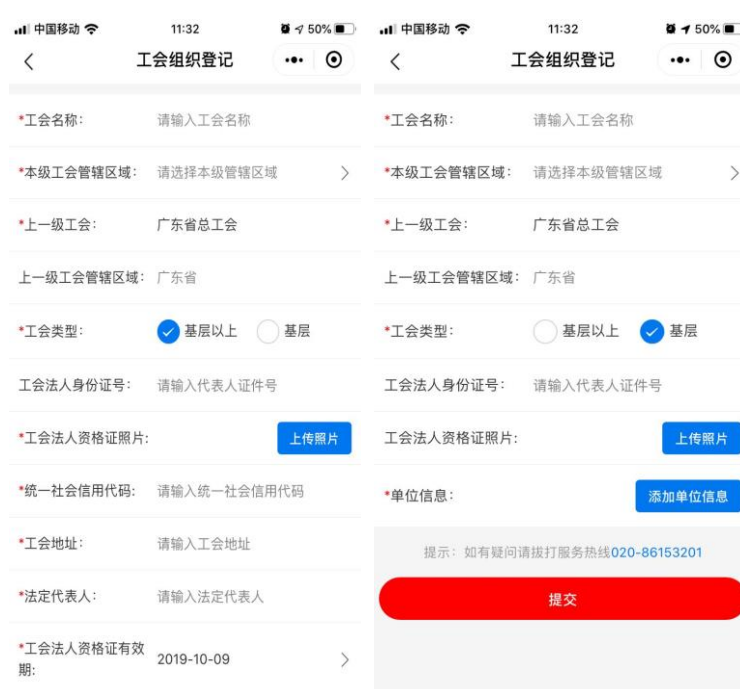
中国移动 11:32 50%

工会组织登记

*工会名称: 请输入工会名称

*本级工会管辖区域: 请选择本级管辖区域 >

*上一级工会: 广东省总工会

上一级工会管辖区域: 广东省

*工会类型: 基层以上 基层

工会法人身份证号: 请输入代表人证件号

*工会法人资格证照片: 上传照片

*统一社会信用代码: 请输入统一社会信用代码

*工会地址: 请输入工会地址

*法定代表人: 请输入法定代表人

*工会法人资格证有效期: 2019-10-09 >

中国移动 11:32 50%

工会组织登记

*工会名称: 请输入工会名称

*本级工会管辖区域: 请选择本级管辖区域 >

*上一级工会: 广东省总工会

上一级工会管辖区域: 广东省

*工会类型: 基层以上 基层

工会法人身份证号: 请输入代表人证件号

工会法人资格证照片: 上传照片

*单位信息: 添加单位信息

提示: 如有疑问请拔打服务热线020-86153201

提交